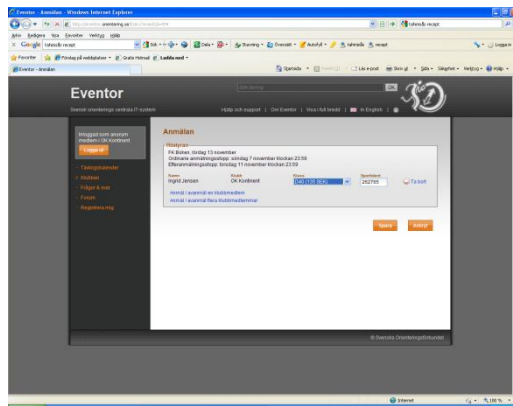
Eventor - Anmälan - Windows Internet Explorer

Arkiv Redigera Visa Favoriter Verktyg Hjälp

Google tahnsda recept

Favoriter Föreslagna webbplatser Gratis Hotmail Ladda ned

Eventor - Anmälan

Sparade Sida Säkerhet Verktyg Hjälp

Eventor

Svensk orienterings centrala IT-system

Hjälp och support | Om Eventor | Visa fullbredd | In English

Inloggad som anonym medlem i OK Kontinent

Logga ut

Tävlingskalender

Klubbar

Frågor & svar

Forum

Registrera mig

Anmälan

Nattras

FK Boken, lördag 13 november

Ordinarie anmälningsstopp: söndag 7 november klockan 23:59

Efteranmälningsstopp: torsdag 11 november klockan 23:59

| Namn | Klubb | Klass | Sportident | |
|---|---|---|---|---|
| Ingrid Jensen | OK Kontinent | D40 (120 SEK) | 252785 | Ta bort |

Anmäl / avanmäl en klubbmedlem

Anmäl / avanmäl flera klubbmedlemmar

Spara Avbryt

© Svenska Orienteringsförbundet

Internet 100 %